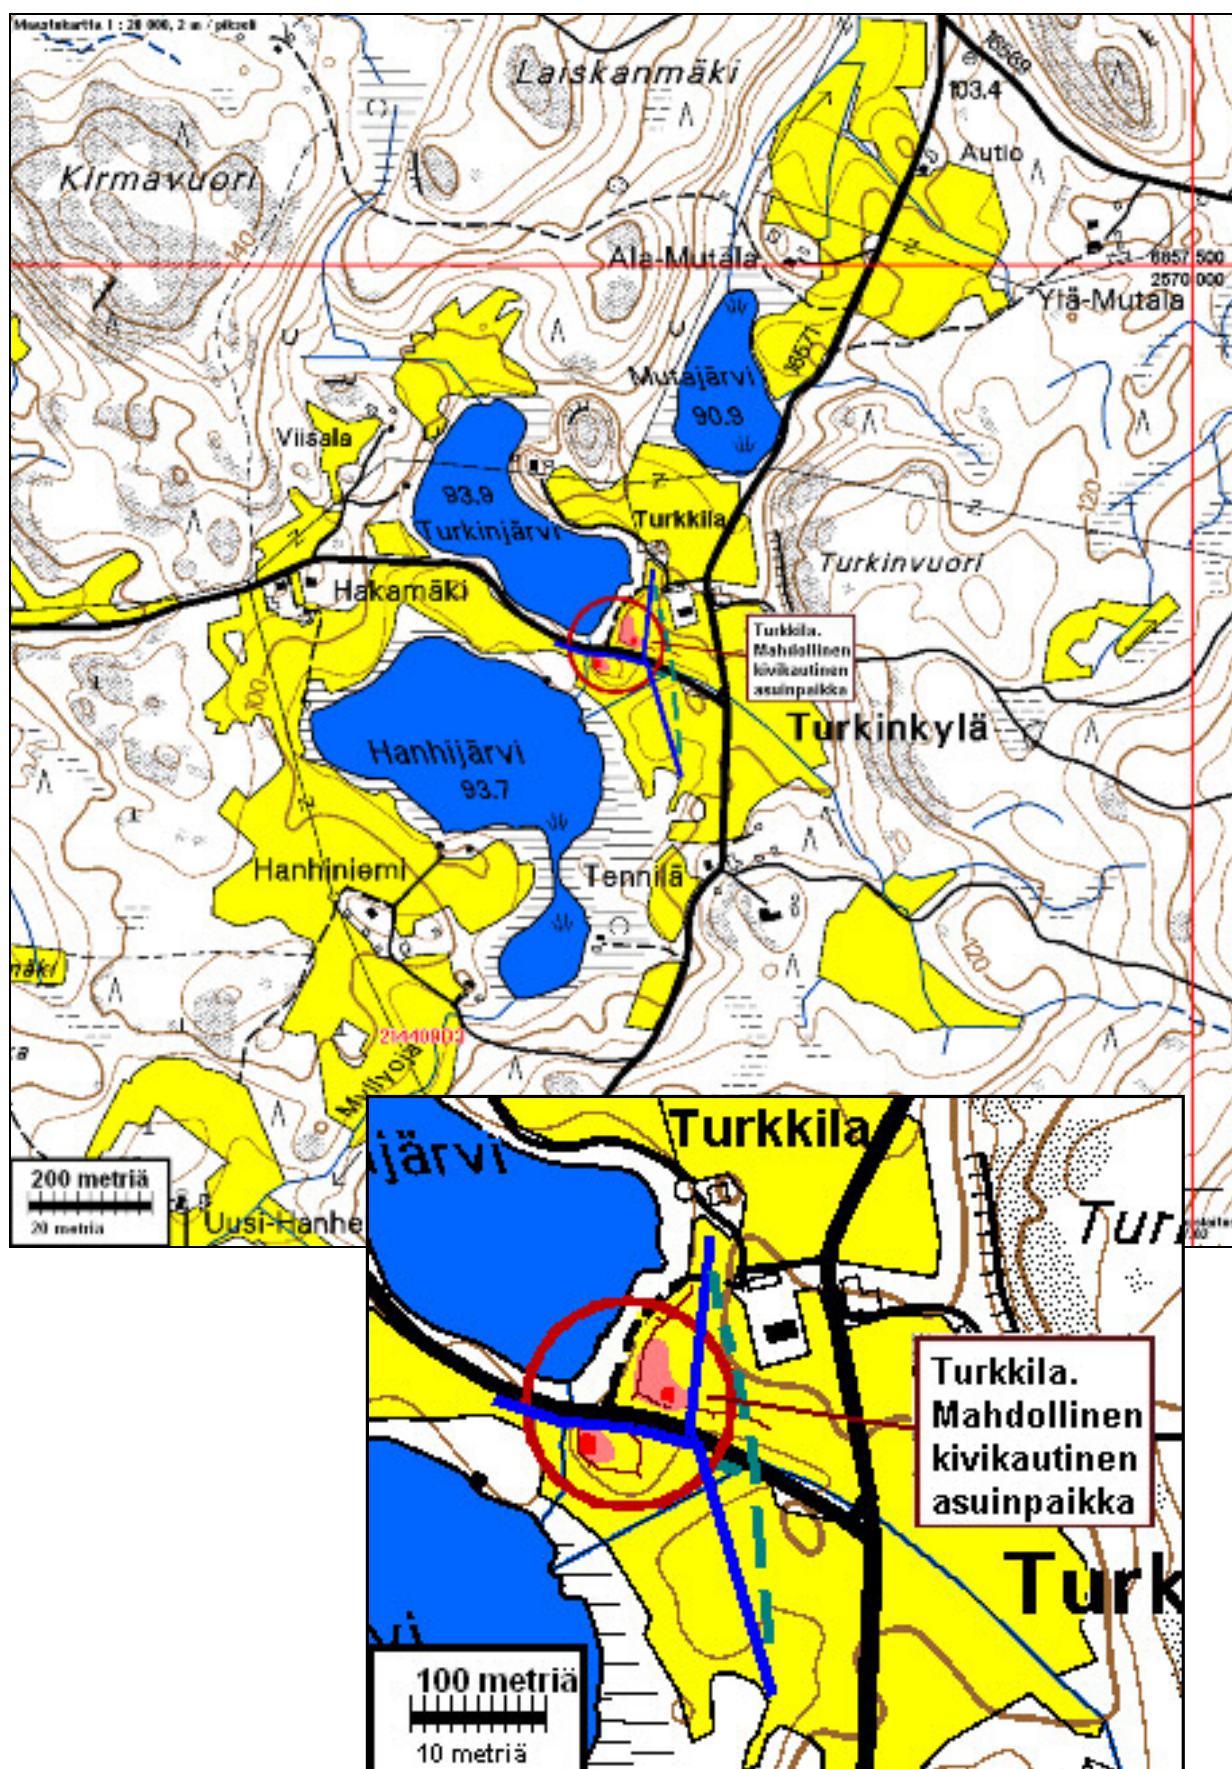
Maastokartta 1 : 20 000, 2 m / pikseli

Laiskanmäki

103.4

Autio

Kirmavuori

140

Ala-Mutala

6857 500
2570 000

Ylä-Mutala

Mutajärvi

90.9

Viisala

93.9

Turkinjärvi

Turkkila

Turkinvuori

120

Hakamäki

Turkkila. Mahdollinen kivikautinen asuinpaikka

Turkinkylä

Hanhijärvi

93.7

100

Hanhiniemi

Tennilä

120

mäki

2144080

Myllyoja

200 metriä
20 metriä

Uusi-Hanhe

järvi

Turkkila

Tur

Turkkila. Mahdollinen kivikautinen asuinpaikka

Turk

100 metriä
10 metriä